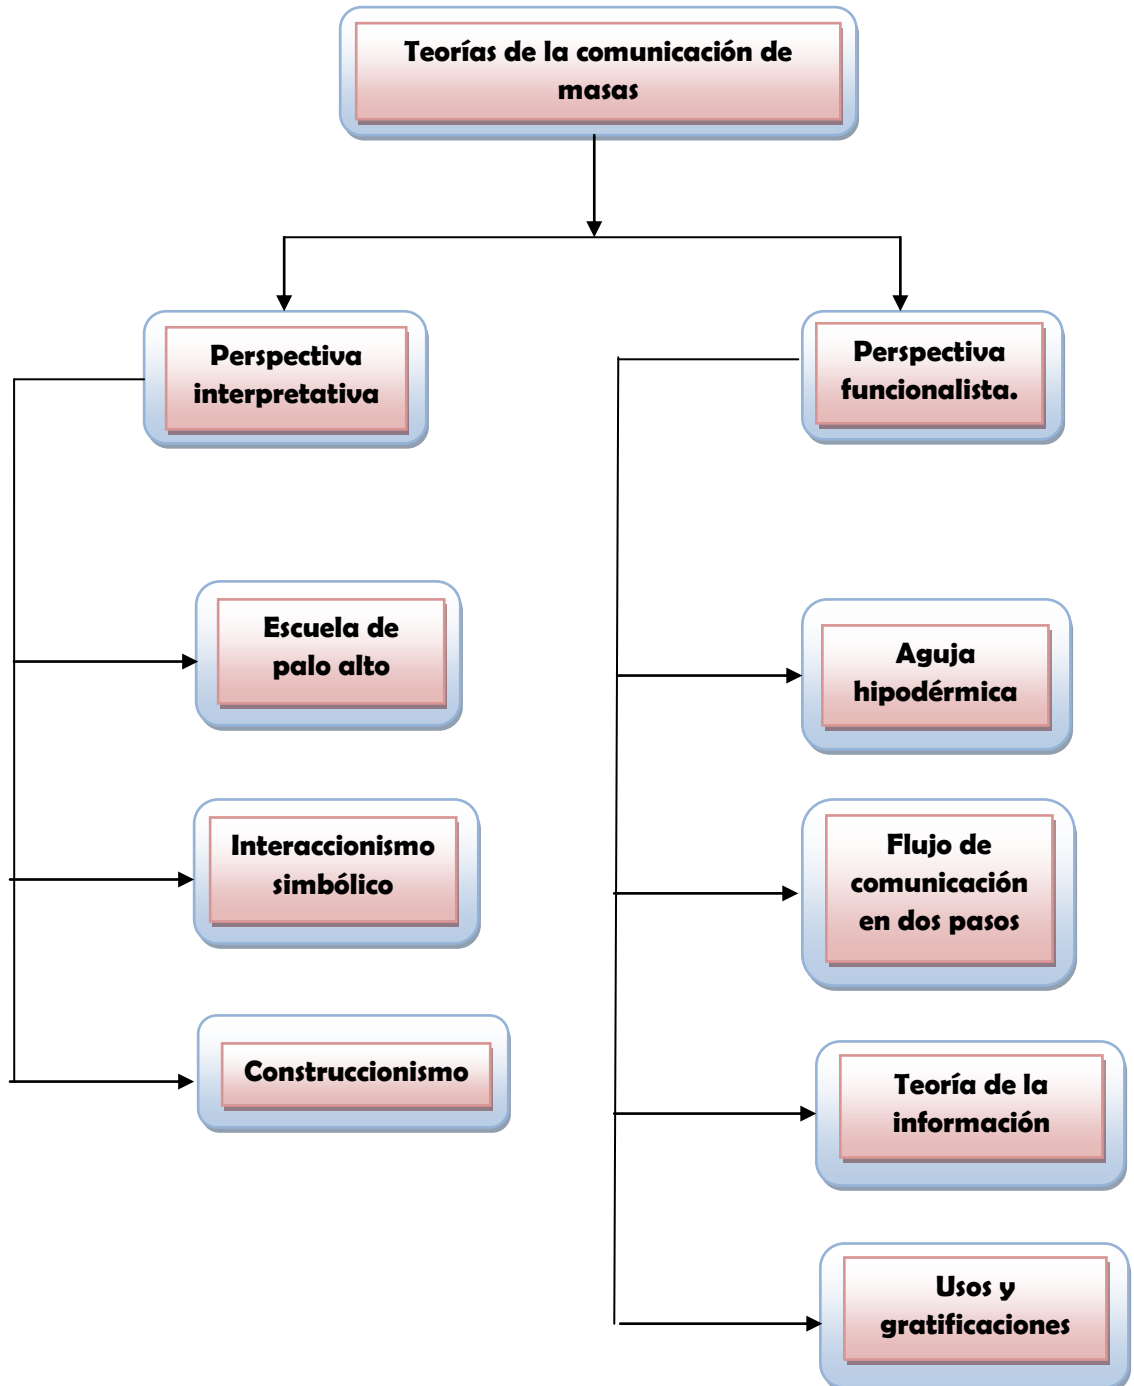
Teorías de la comunicación de masas

Perspectiva interpretativa

Perspectiva funcionalista.

Escuela de palo alto

Interaccionismo simbólico

Construccionismo

Aguja hipodérmica

Flujo de comunicación en dos pasos

Teoría de la información

Usos y gratificaciones